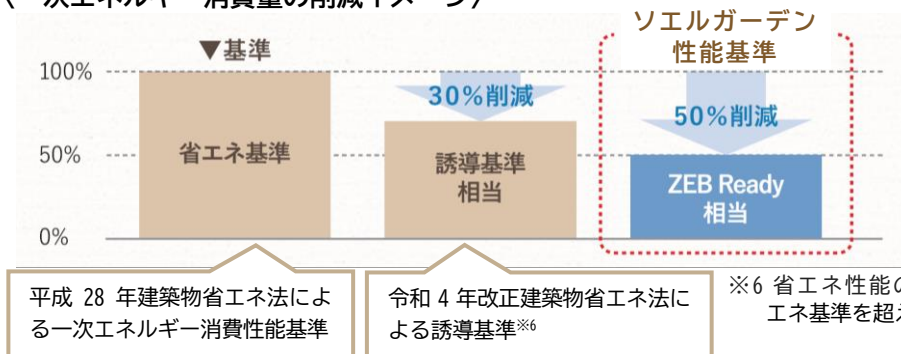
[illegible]

▼基準

100%

50%

0%

省エネ基準

30%削減

誘導基準相当

ソエルガーデン性能基準

50%削減

ZEB Ready 相当

平成 28 年建築物省エネ法による一次エネルギー消費性能基準

令和 4 年改正建築物省エネ法による誘導基準※6

※6 省エネ性能の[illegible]
エネ基準を超え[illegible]